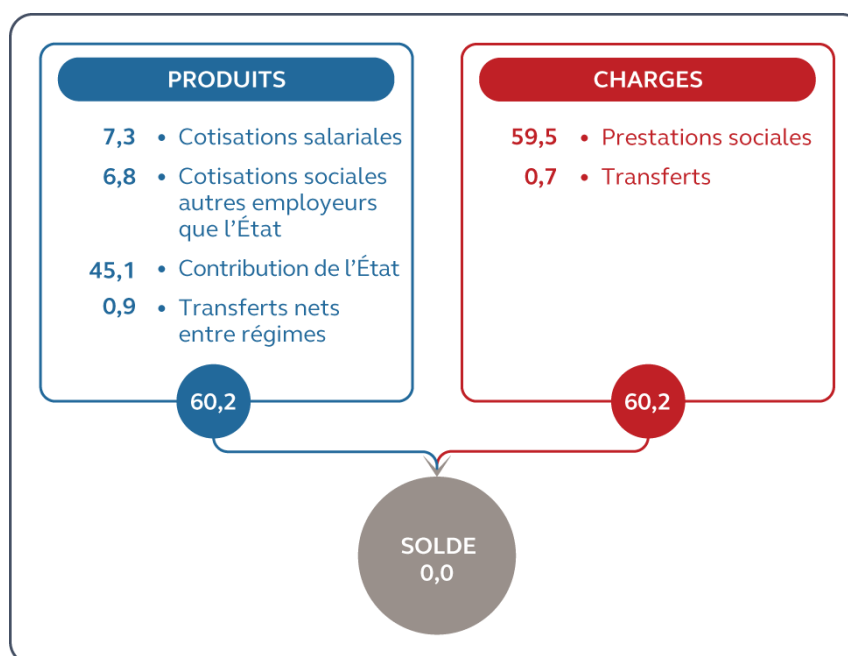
PRODUITS

7,3 • Cotisations salariales

6,8 • Cotisations sociales autres employeurs que l'État

45,1 • Contribution de l'État

0,9 • Transferts nets entre régimes

60,2

CHARGES

59,5 • Prestations sociales

0,7 • Transferts

60,2

SOLDE
0,0